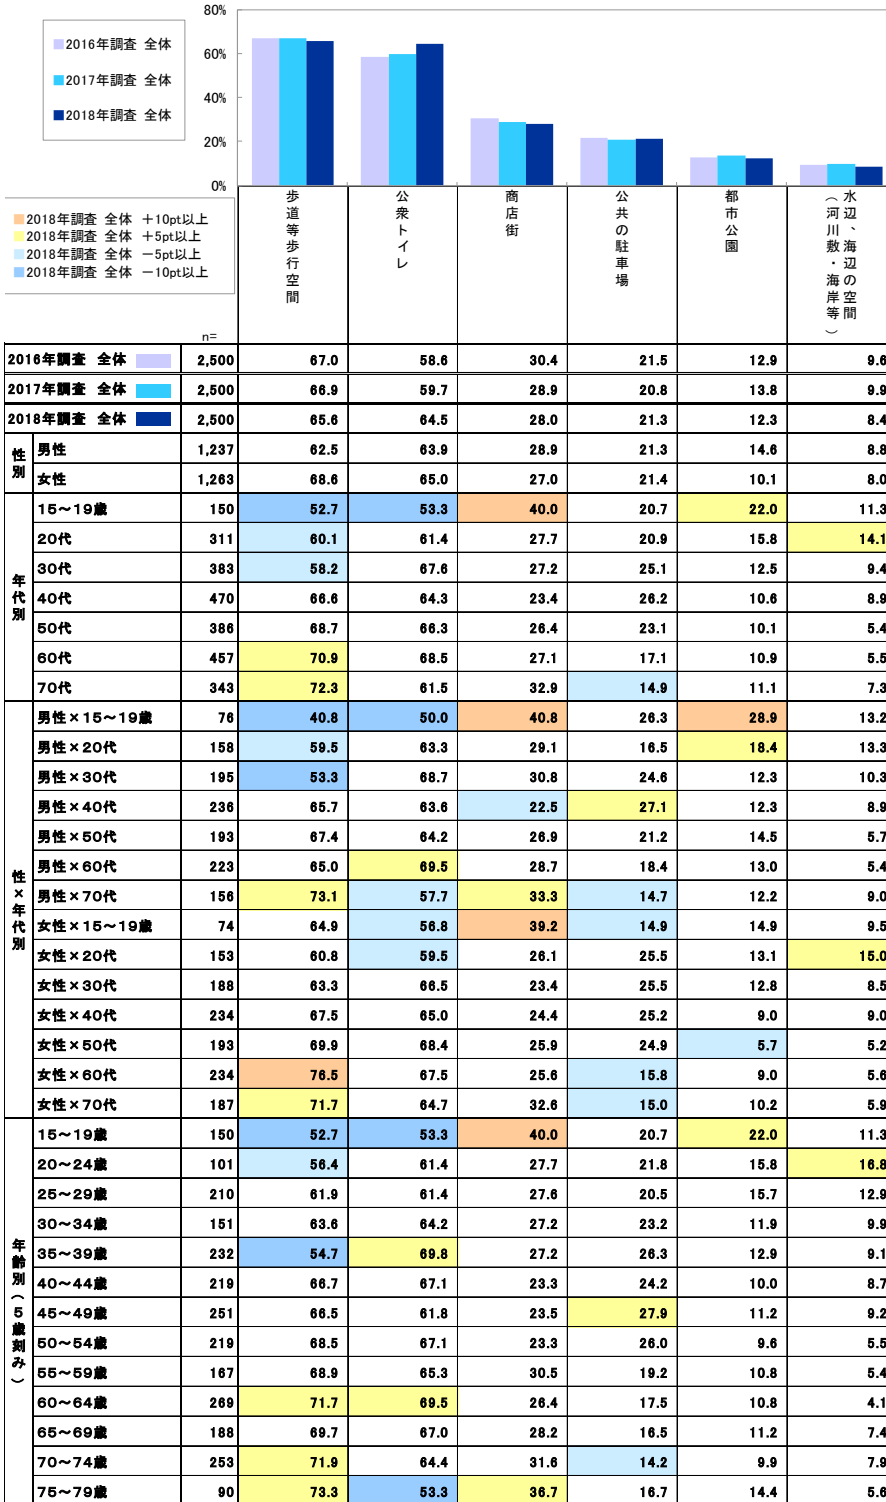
2016年調査 全体
2017年調査 全体
2018年調査 全体

80%
60%
40%
20%
0%

2018年調査 全体 ＋10pt以上
2018年調査 全体 ＋5pt以上
2018年調査 全体 −5pt以上
2018年調査 全体 −10pt以上

| | n= | 歩道等歩行空間 | 公衆トイレ | 商店街 | 公共の駐車場 | 都市公園 | 水辺、海辺の空間（河川敷・海岸等） |
|---|---|---|---|---|---|---|---|
| 2016年調査 全体 | 2,500 | 67.0 | 58.6 | 30.4 | 21.5 | 12.9 | 9.6 |
| 2017年調査 全体 | 2,500 | 66.9 | 59.7 | 28.9 | 20.8 | 13.8 | 9.9 |
| 2018年調査 全体 | 2,500 | 65.6 | 64.5 | 28.0 | 21.3 | 12.3 | 8.4 |
| 性別 男性 | 1,237 | 62.5 | 63.9 | 28.9 | 21.3 | 14.6 | 8.8 |
| 性別 女性 | 1,263 | 68.6 | 65.0 | 27.0 | 21.4 | 10.1 | 8.0 |
| 年代別 15～19歳 | 150 | 52.7 | 53.3 | 40.0 | 20.7 | 22.0 | 11.3 |
| 20代 | 311 | 60.1 | 61.4 | 27.7 | 20.9 | 15.8 | 14.1 |
| 30代 | 383 | 58.2 | 67.6 | 27.2 | 25.1 | 12.5 | 9.4 |
| 40代 | 470 | 66.6 | 64.3 | 23.4 | 26.2 | 10.6 | 8.9 |
| 50代 | 386 | 68.7 | 66.3 | 26.4 | 23.1 | 10.1 | 5.4 |
| 60代 | 457 | 70.9 | 68.5 | 27.1 | 17.1 | 10.9 | 5.5 |
| 70代 | 343 | 72.3 | 61.5 | 32.9 | 14.9 | 11.1 | 7.3 |
| 性×年代別 男性×15～19歳 | 76 | 40.8 | 50.0 | 40.8 | 26.3 | 28.9 | 13.2 |
| 男性×20代 | 158 | 59.5 | 63.3 | 29.1 | 16.5 | 18.4 | 13.3 |
| 男性×30代 | 195 | 53.3 | 68.7 | 30.8 | 24.6 | 12.3 | 10.3 |
| 男性×40代 | 236 | 65.7 | 63.6 | 22.5 | 27.1 | 12.3 | 8.9 |
| 男性×50代 | 193 | 67.4 | 64.2 | 26.9 | 21.2 | 14.5 | 5.7 |
| 男性×60代 | 223 | 65.0 | 69.5 | 28.7 | 18.4 | 13.0 | 5.4 |
| 男性×70代 | 156 | 73.1 | 57.7 | 33.3 | 14.7 | 12.2 | 9.0 |
| 女性×15～19歳 | 74 | 64.9 | 56.8 | 39.2 | 14.9 | 14.9 | 9.5 |
| 女性×20代 | 153 | 60.8 | 59.5 | 26.1 | 25.5 | 13.1 | 15.0 |
| 女性×30代 | 188 | 63.3 | 66.5 | 23.4 | 25.5 | 12.8 | 8.5 |
| 女性×40代 | 234 | 67.5 | 65.0 | 24.4 | 25.2 | 9.0 | 9.0 |
| 女性×50代 | 193 | 69.9 | 68.4 | 25.9 | 24.9 | 5.7 | 5.2 |
| 女性×60代 | 234 | 76.5 | 67.5 | 25.6 | 15.8 | 9.0 | 5.6 |
| 女性×70代 | 187 | 71.7 | 64.7 | 32.6 | 15.0 | 10.2 | 5.9 |
| 年齢別（5歳刻み） 15～19歳 | 150 | 52.7 | 53.3 | 40.0 | 20.7 | 22.0 | 11.3 |
| 20～24歳 | 101 | 56.4 | 61.4 | 27.7 | 21.8 | 15.8 | 16.8 |
| 25～29歳 | 210 | 61.9 | 61.4 | 27.6 | 20.5 | 15.7 | 12.9 |
| 30～34歳 | 151 | 63.6 | 64.2 | 27.2 | 23.2 | 11.9 | 9.9 |
| 35～39歳 | 232 | 54.7 | 69.8 | 27.2 | 26.3 | 12.9 | 9.1 |
| 40～44歳 | 219 | 66.7 | 67.1 | 23.3 | 24.2 | 10.0 | 8.7 |
| 45～49歳 | 251 | 66.5 | 61.8 | 23.5 | 27.9 | 11.2 | 9.2 |
| 50～54歳 | 219 | 68.5 | 67.1 | 23.3 | 26.0 | 9.6 | 5.5 |
| 55～59歳 | 167 | 68.9 | 65.3 | 30.5 | 19.2 | 10.8 | 5.4 |
| 60～64歳 | 269 | 71.7 | 69.5 | 26.4 | 17.5 | 10.8 | 4.1 |
| 65～69歳 | 188 | 69.7 | 67.0 | 28.2 | 16.5 | 11.2 | 7.4 |
| 70～74歳 | 253 | 71.9 | 64.4 | 31.6 | 14.2 | 9.9 | 7.9 |
| 75～79歳 | 90 | 73.3 | 53.3 | 36.7 | 16.7 | 14.4 | 5.6 |